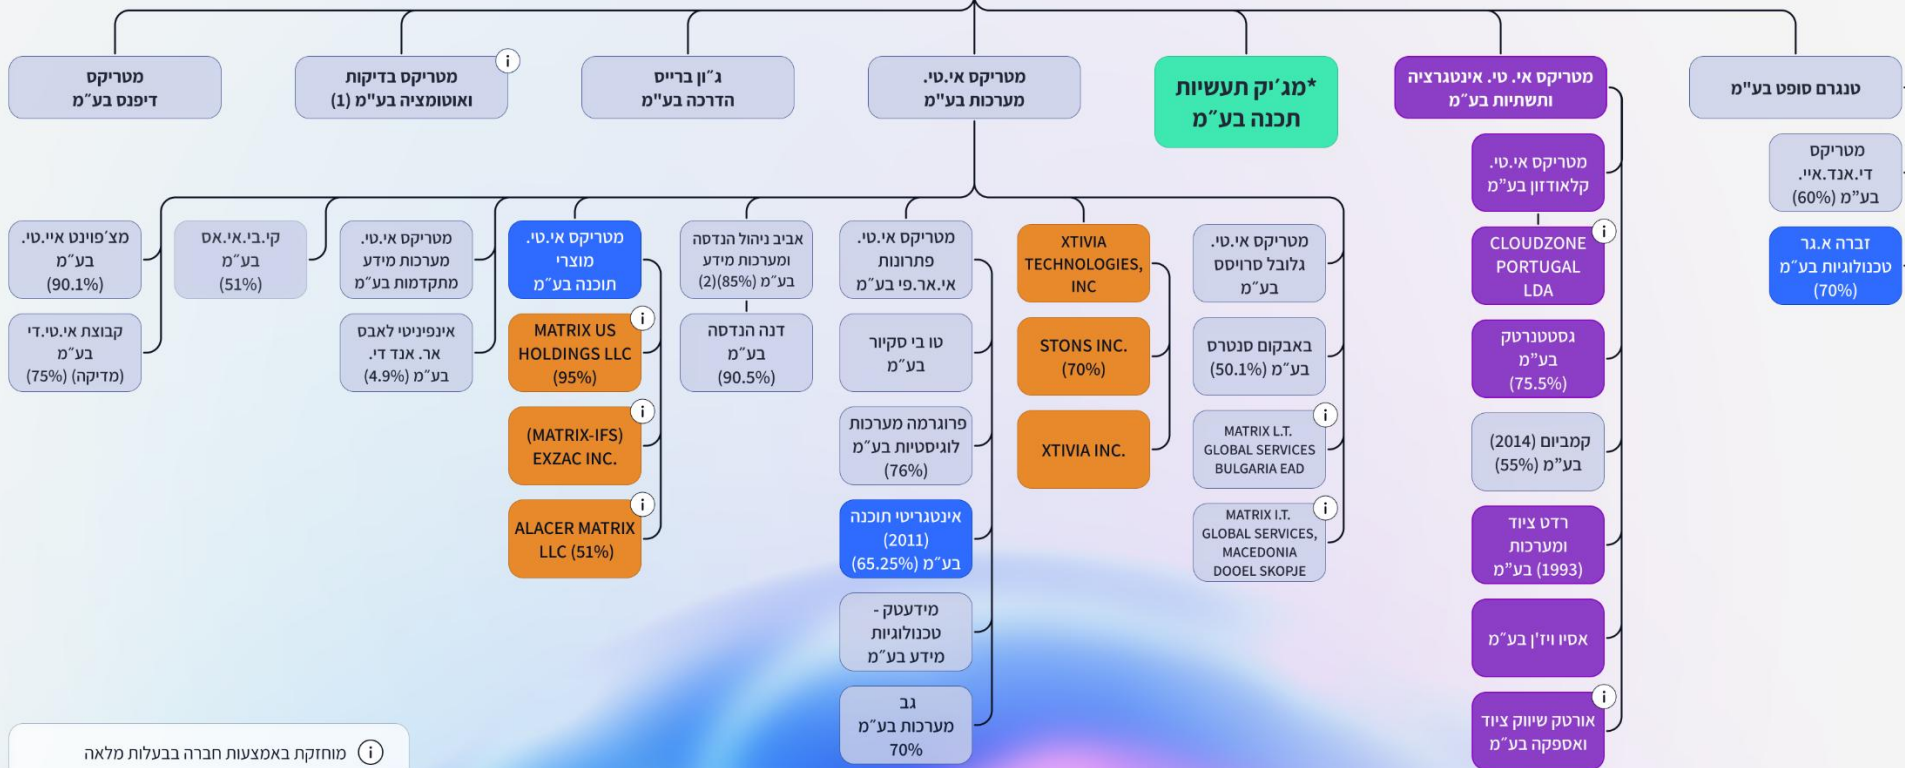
טנגרם סופט בע"מ

מטריקס די.אנד.איי. בע"מ (60%)

זברה א.ג.ר טכנולוגיות בע"מ (70%)

מטריקס אי. טי. אינטגרציה ותשתיות בע"מ

מטריקס אי.טי. קלאודזון בע"מ

CLOUDZONE PORTUGAL LDA

גסטנטרטק בע"מ (75.5%)

קמביום (2014) בע"מ (55%)

רדט ציוד ומערכות (1993) בע"מ

אסיו ויז'ן בע"מ

אורטק שיווק ציוד ואספקה בע"מ

*מג'יק תעשיות תכנה בע"מ

מטריקס אי.טי. מערכות בע"מ

ג'ון בריס הדרכה בע"מ

מטריקס בדיקות ואוטומציה בע"מ (1)

מטריקס דיפנס בע"מ

מטריקס אי.טי. גלובל סרויס בע"מ

באבקום סנטרס בע"מ (50.1%)

MATRIX I.T. GLOBAL SERVICES BULGARIA EAD

MATRIX I.T. GLOBAL SERVICES, MACEDONIA DOOEL SKOPJE

XTIVIA TECHNOLOGIES, INC

STONS INC. (70%)

XTIVIA INC.

מטריקס אי.טי. פתרונות אי.אר.פי בע"מ

טו בי סקיור בע"מ

פרוגרמה מערכות לוגיסטיות בע"מ (76%)

אינטגריטי תוכנה (2011) בע"מ (65.25%)

מידעטק - טכנולוגיות מידע בע"מ

גב מערכות בע"מ 70%

אביב ניהול הנדסה ומערכות מידע בע"מ (85%)(2)

דנה הנדסה בע"מ (90.5%)

מטריקס אי.טי. מוצרי תוכנה בע"מ

MATRIX US HOLDINGS LLC (95%)

(MATRIX-IFS) EXZAC INC.

ALACER MATRIX LLC (51%)

מטריקס אי.טי. מערכות מידע מתקדמות בע"מ

אינפיניטי לאבס אר. אנד די. בע"מ (4.9%)

קי.בי.אי.אס בע"מ (51%)

מצ'פוינט איי.טי. בע"מ (90.1%)

קבוצת אי.טי.די בע"מ (75%) (מדיקה)

מוחזקת באמצעות חברה בבעלות מלאה